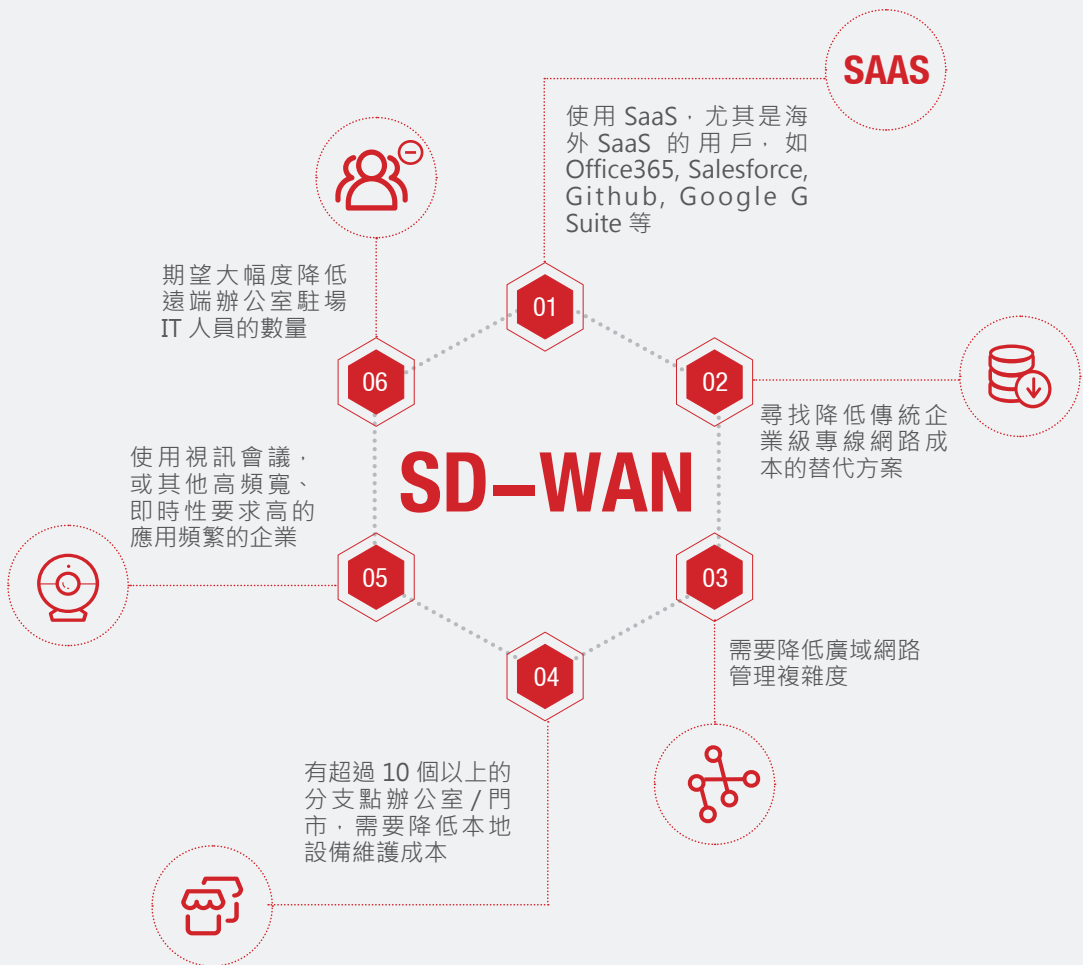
SAAS

使用 SaaS，尤其是海外 SaaS 的用戶，如 Office365, Salesforce, Github, Google G Suite 等

期望大幅度降低遠端辦公室駐場 IT 人員的數量

01

06

02

尋找降低傳統企業級專線網路成本的替代方案

SD–WAN

使用視訊會議，或其他高頻寬、即時性要求高的應用頻繁的企業

05

03

需要降低廣域網路管理複雜度

04

有超過 10 個以上的分支點辦公室 / 門市，需要降低本地設備維護成本